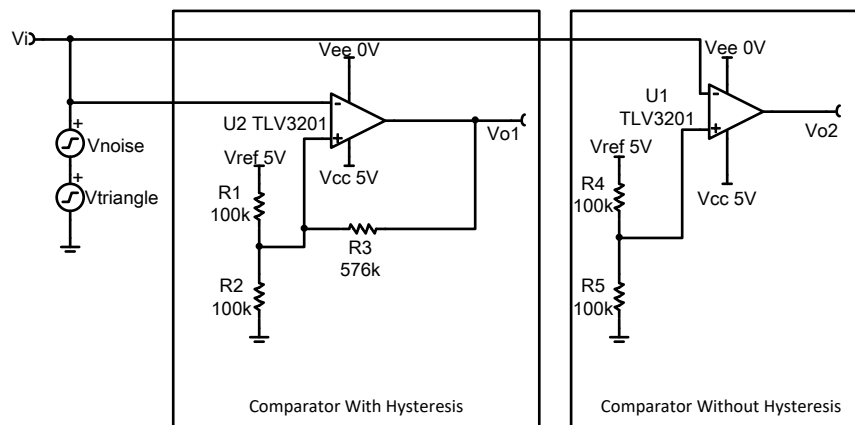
Vi
+
Vnoise
+
Vtriangle

Vee 0V
-
U2 TLV3201
+
Vcc 5V
Vo1
Vref 5V
R1
100k
R3
576k
R2
100k
Comparator With Hysteresis

Vee 0V
U1
TLV3201
-
+
Vo2
Vref 5V
R4
100k
Vcc 5V
R5
100k
Comparator Without Hysteresis